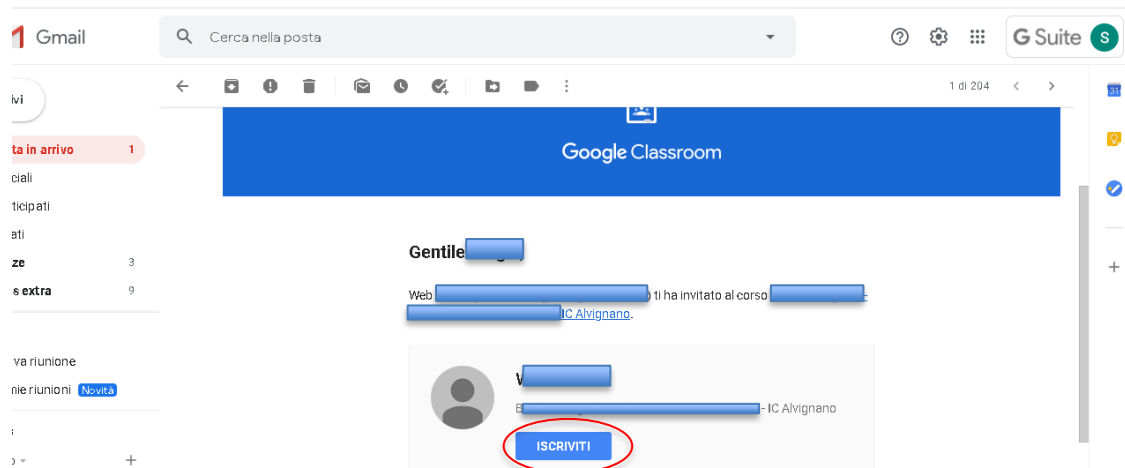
Gmail

Cerca nella posta

G Suite S

ivi

ta in arrivo 1
ciali
ticipati
ati
ze 3
s extra 9

va riunione
nie riunioni Novità

1 di 204

Google Classroom

Gentile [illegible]

Web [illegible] ti ha invitato al corso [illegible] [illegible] IC Alvignano.

W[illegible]

B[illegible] - IC Alvignano

ISCRIVITI